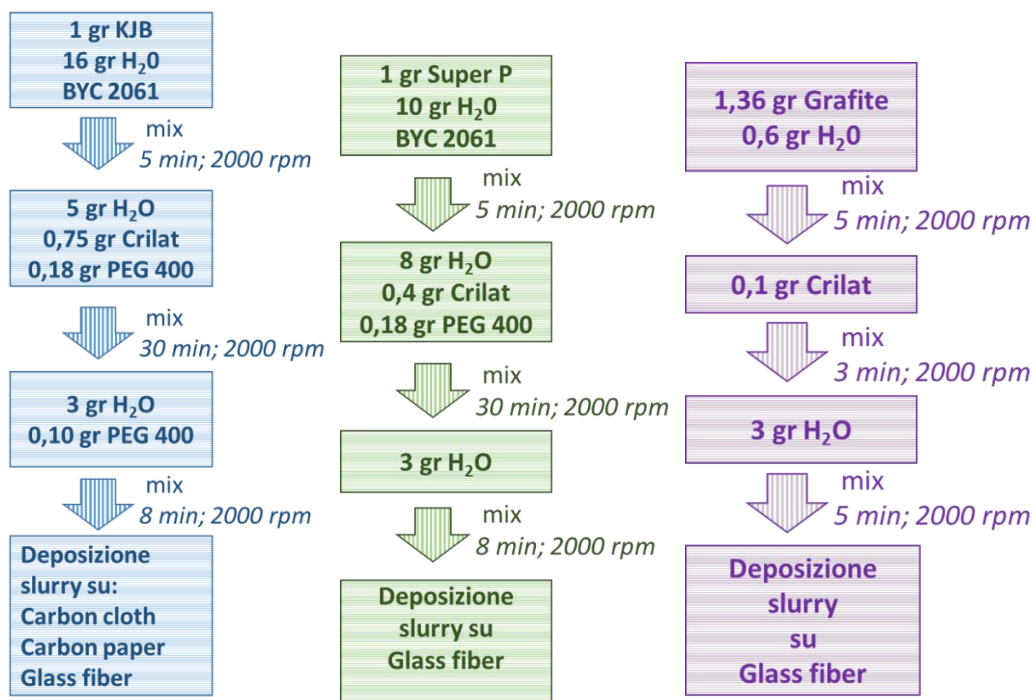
1 gr KJB
16 gr $H_20$
BYC 2061

mix
5 min; 2000 rpm

5 gr $H_2O$
0,75 gr Crilat
0,18 gr PEG 400

mix
30 min; 2000 rpm

3 gr $H_2O$
0,10 gr PEG 400

mix
8 min; 2000 rpm

Deposizione slurry su:
Carbon cloth
Carbon paper
Glass fiber

1 gr Super P
10 gr $H_20$
BYC 2061

mix
5 min; 2000 rpm

8 gr $H_2O$
0,4 gr Crilat
0,18 gr PEG 400

mix
30 min; 2000 rpm

3 gr $H_2O$

mix
8 min; 2000 rpm

Deposizione slurry su
Glass fiber

1,36 gr Grafite
0,6 gr $H_20$

mix
5 min; 2000 rpm

0,1 gr Crilat

mix
3 min; 2000 rpm

3 gr $H_2O$

mix
5 min; 2000 rpm

Deposizione slurry su
Glass fiber